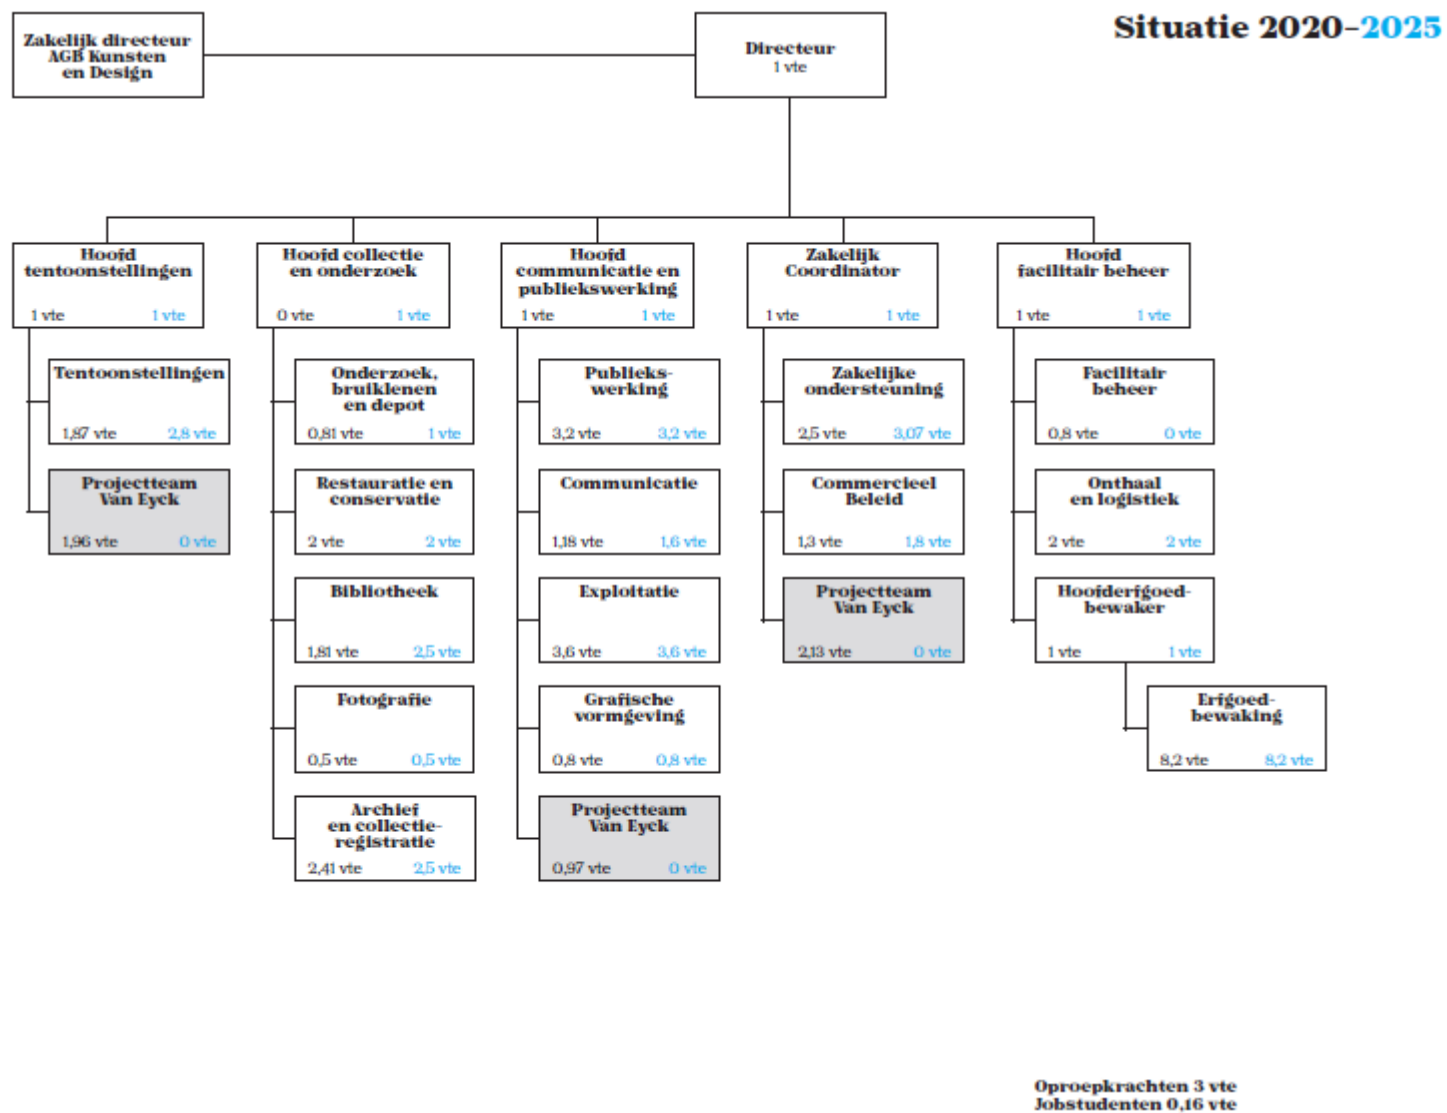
Situatie 2020-2025

Zakelijk directeur AGB Kunsten en Design

Directeur
1 vte

Hoofd tentoonstellingen
1 vte 1 vte

Tentoonstellingen
1,87 vte 2,8 vte

Projectteam Van Eyck
1,96 vte 0 vte

Hoofd collectie en onderzoek
0 vte 1 vte

Onderzoek, bruiklenen en depot
0,81 vte 1 vte

Restauratie en conservatie
2 vte 2 vte

Bibliotheek
1,81 vte 2,5 vte

Fotografie
0,5 vte 0,5 vte

Archief en collectie-registratie
2,41 vte 2,5 vte

Hoofd communicatie en publiekswerking
1 vte 1 vte

Publiekswerking
3,2 vte 3,2 vte

Communicatie
1,18 vte 1,6 vte

Exploitatie
3,6 vte 3,6 vte

Grafische vormgeving
0,8 vte 0,8 vte

Projectteam Van Eyck
0,97 vte 0 vte

Zakelijk Coordinator
1 vte 1 vte

Zakelijke ondersteuning
2,5 vte 3,07 vte

Commercieel Beleid
1,3 vte 1,8 vte

Projectteam Van Eyck
2,13 vte 0 vte

Hoofd facilitair beheer
1 vte 1 vte

Facilitair beheer
0,8 vte 0 vte

Onthaal en logistiek
2 vte 2 vte

Hoofderfgoed-bewaker
1 vte 1 vte

Erfgoed-bewaking
8,2 vte 8,2 vte

Oproepkrachten 3 vte
Jobstudenten 0,16 vte